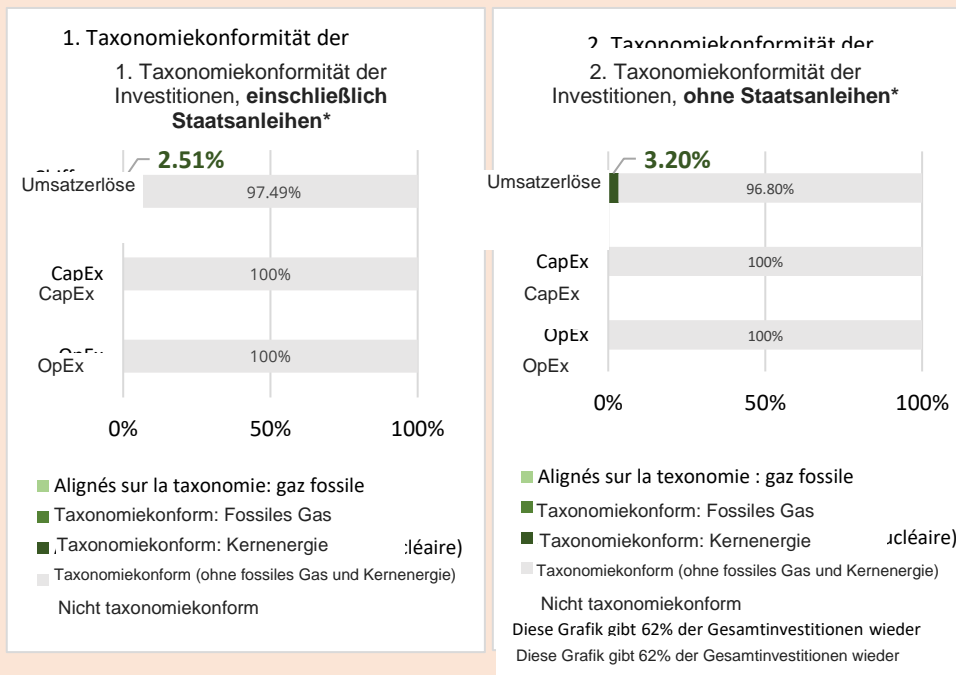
1. Taxonomiekonformität der

1. Taxonomiekonformität der Investitionen, **einschließlich Staatsanleihen***

2.51%

Umsatzerlöse

97.49%

CapEx

CapEx

100%

OpEx

100%

0%

50%

100%

Alignés sur la taxonomie: gaz fossile

Taxonomiekonform: Fossiles Gas

Taxonomiekonform: Kernenergie

cléaire)

Taxonomiekonform (ohne fossiles Gas und Kernenergie)

Nicht taxonomiekonform

2. Taxonomiekonformität der

2. Taxonomiekonformität der Investitionen, **ohne Staatsanleihen***

3.20%

Umsatzerlöse

96.80%

CapEx

100%

CapEx

OpEx

100%

OpEx

0%

50%

100%

Alignés sur la texonomie : gaz fossile

Taxonomiekonform: Fossiles Gas

Taxonomiekonform: Kernenergie

ucléaire)

Taxonomiekonform (ohne fossiles Gas und Kernenergie)

Nicht taxonomiekonform

Diese Grafik gibt 62% der Gesamtinvestitionen wieder

Diese Grafik gibt 62% der Gesamtinvestitionen wieder